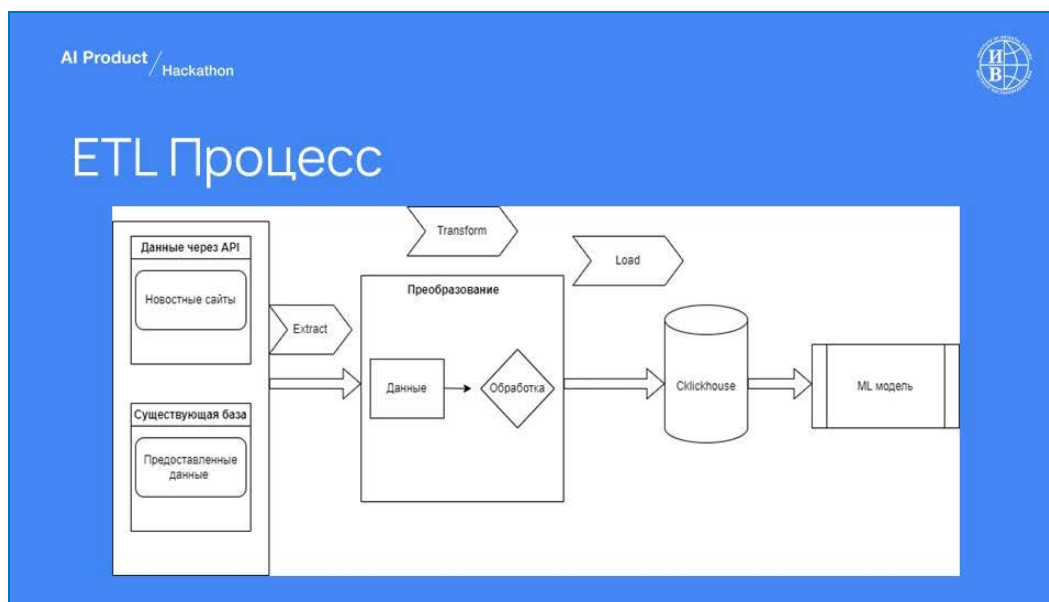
AI Product / Hackathon

ИВ

ETL Процесс

Данные через API

Новостные сайты

Существующая база

Предоставленные данные

Extract

Transform

Преобразование

Данные

Обработка

Load

Cklickhouse

ML модель